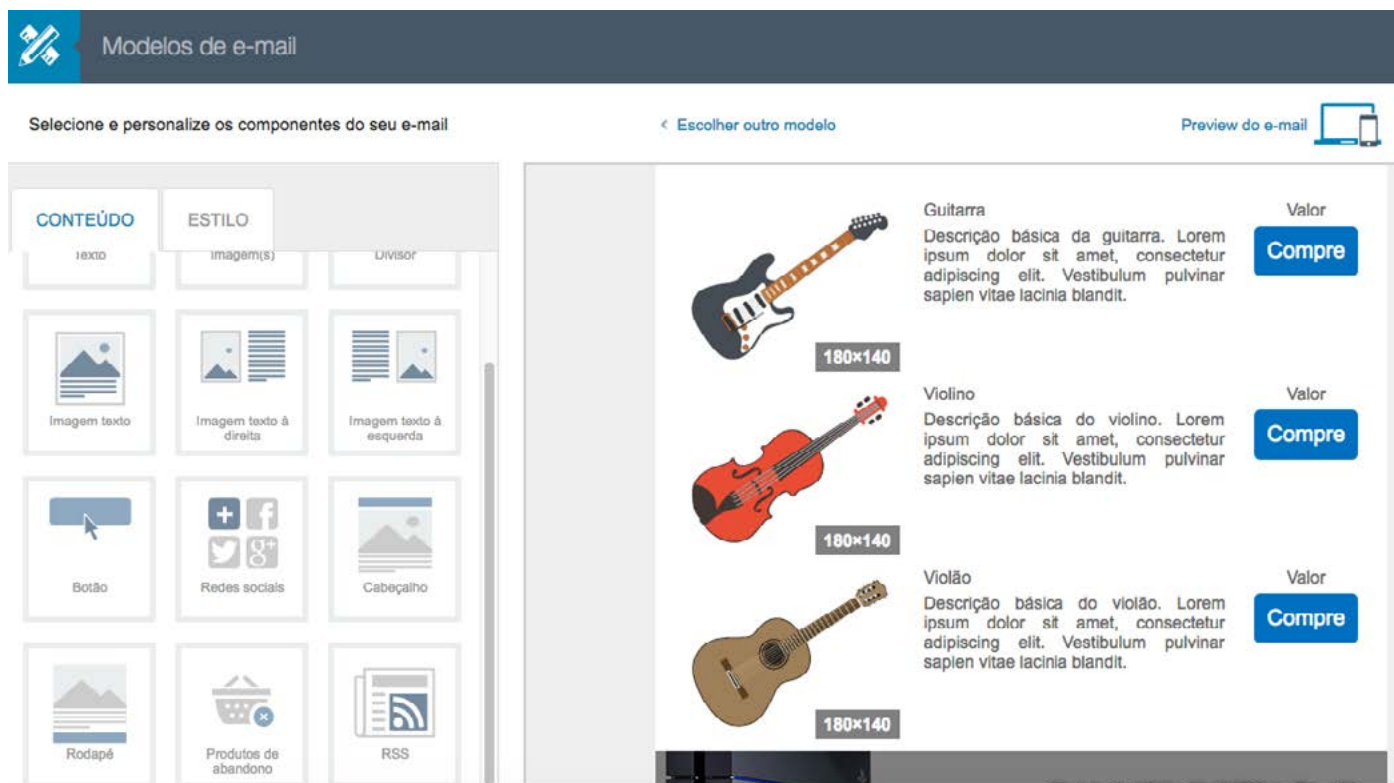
Modelos de e-mail

Selecione e personalize os componentes do seu e-mail

‹ Escolher outro modelo

Preview do e-mail

CONTEÚDO

ESTILO

Texto

Imagem(s)

Divisor

Imagem texto

Imagem texto à direita

Imagem texto à esquerda

Botão

Redes sociais

Cabeçalho

Rodapé

Produtos de abandono

RSS

180×140

Guitarra

Descrição básica da guitarra. Lorem ipsum dolor sit amet, consectetur adipiscing elit. Vestibulum pulvinar sapien vitae lacinia blandit.

Valor

Compre

180×140

Violino

Descrição básica do violino. Lorem ipsum dolor sit amet, consectetur adipiscing elit. Vestibulum pulvinar sapien vitae lacinia blandit.

Valor

Compre

180×140

Violão

Descrição básica do violão. Lorem ipsum dolor sit amet, consectetur adipiscing elit. Vestibulum pulvinar sapien vitae lacinia blandit.

Valor

Compre